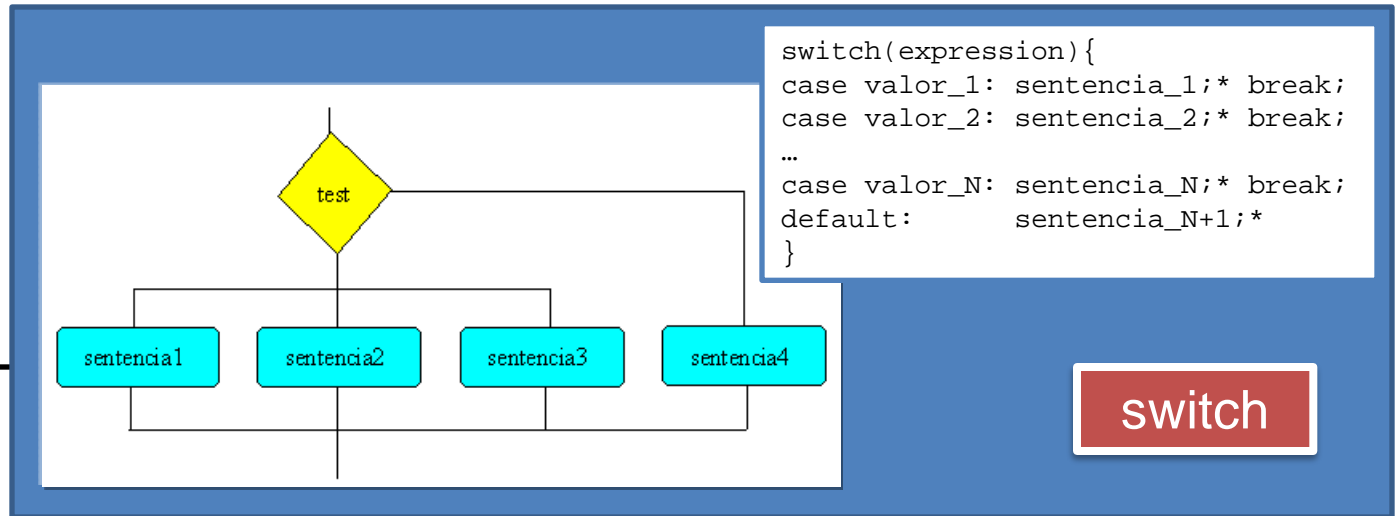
test

sentencia1

sentencia2

sentencia3

sentencia4

switch(expression){
case valor_1: sentencia_1;* break;
case valor_2: sentencia_2;* break;
…
case valor_N: sentencia_N;* break;
default: sentencia_N+1;*
}

switch